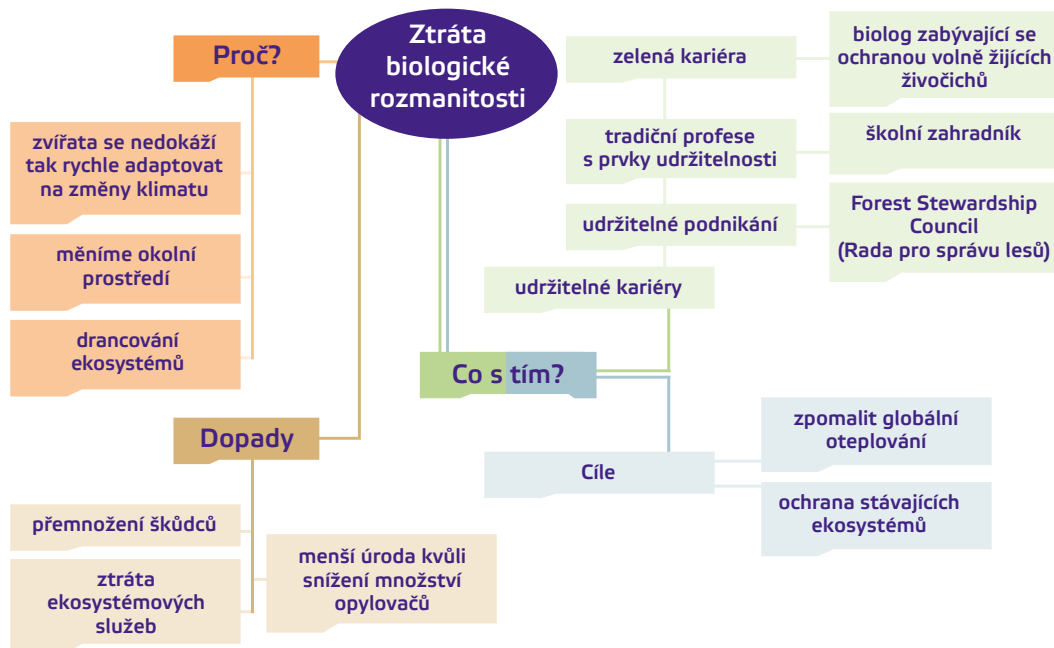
Ztráta biologické rozmanitosti

Proč?

zvířata se nedokáží tak rychle adaptovat na změny klimatu

měníme okolní prostředí

drancování ekosystémů

Dopady

přemnožení škůdců

ztráta ekosystémových služeb

menší úroda kvůli snížení množství opylovačů

zelená kariéra

biolog zabývající se ochranou volně žijících živočichů

tradiční profese s prvky udržitelnosti

školní zahradník

udržitelné podnikání

Forest Stewardship Council (Rada pro správu lesů)

udržitelné kariéry

Co s tím?

Cíle

zpomalit globální oteplování

ochrana stávajících ekosystémů